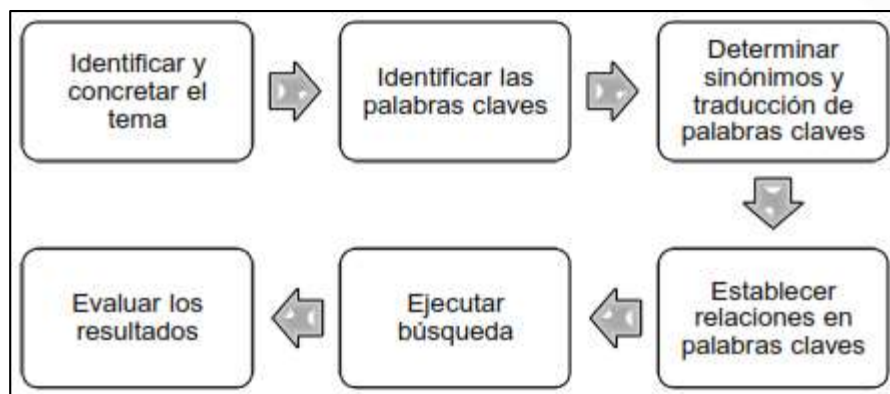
Identificar y concretar el tema

Identificar las palabras claves

Determinar sinónimos y traducción de palabras claves

Establecer relaciones en palabras claves

Ejecutar búsqueda

Evaluar los resultados